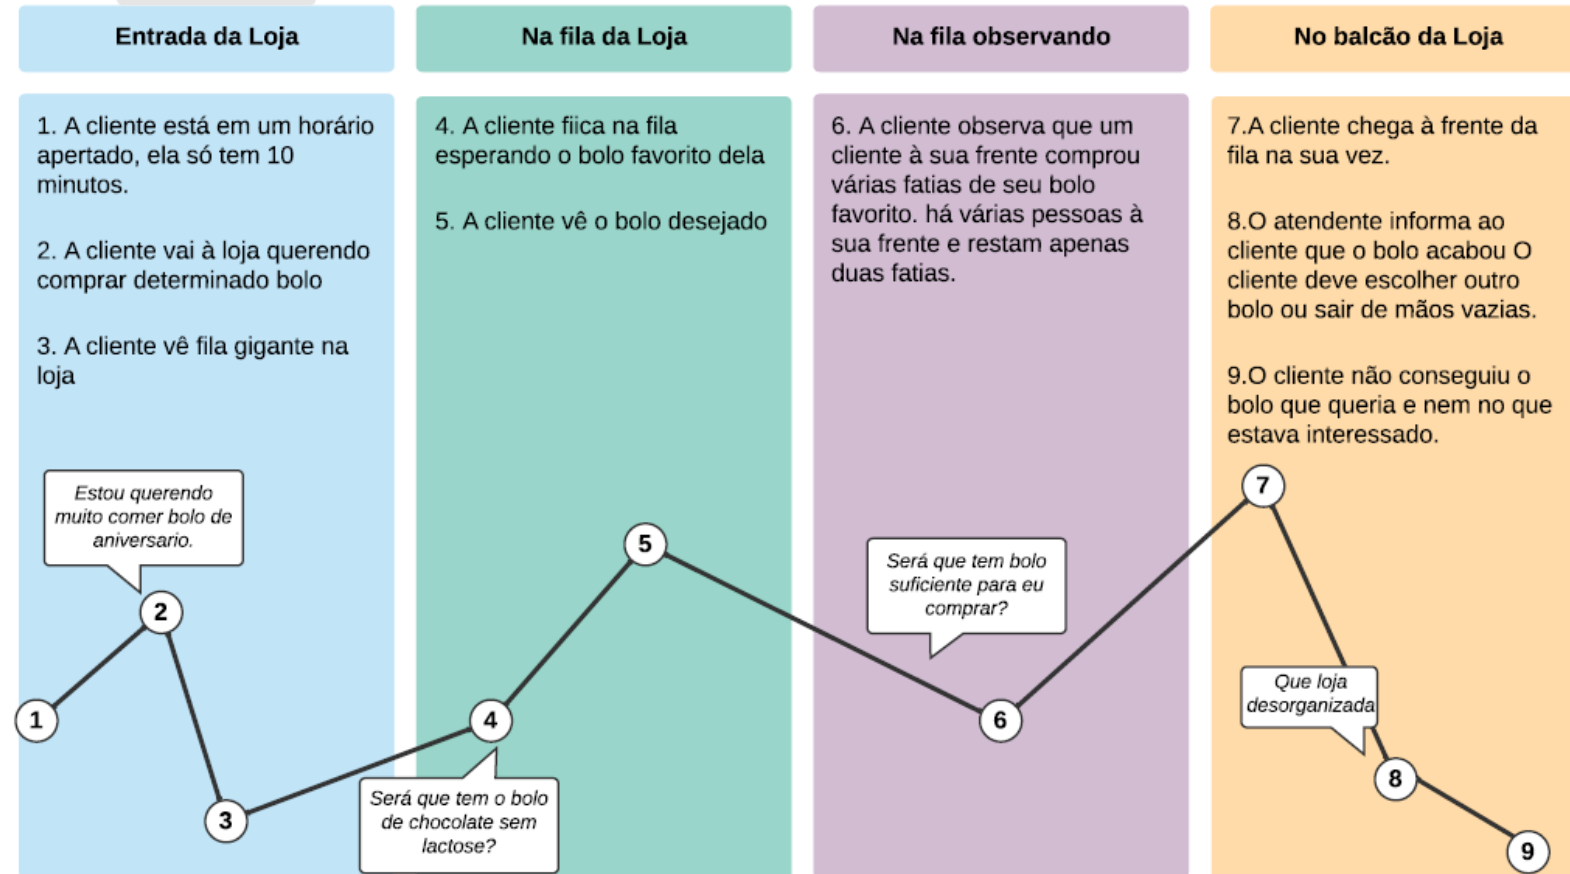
Entrada da Loja

1. A cliente está em um horário apertado, ela só tem 10 minutos.

2. A cliente vai à loja querendo comprar determinado bolo

3. A cliente vê fila gigante na loja

Na fila da Loja

4. A cliente fiica na fila esperando o bolo favorito dela

5. A cliente vê o bolo desejado

Na fila observando

6. A cliente observa que um cliente à sua frente comprou várias fatias de seu bolo favorito. há várias pessoas à sua frente e restam apenas duas fatias.

No balcão da Loja

7.A cliente chega à frente da fila na sua vez.

8.O atendente informa ao cliente que o bolo acabou O cliente deve escolher outro bolo ou sair de mãos vazias.

9.O cliente não conseguiu o bolo que queria e nem no que estava interessado.

Estou querendo muito comer bolo de aniversario.

1

2

3

Será que tem o bolo de chocolate sem lactose?

4

5

Será que tem bolo suficiente para eu comprar?

6

7

Que loja desorganizada

8

9